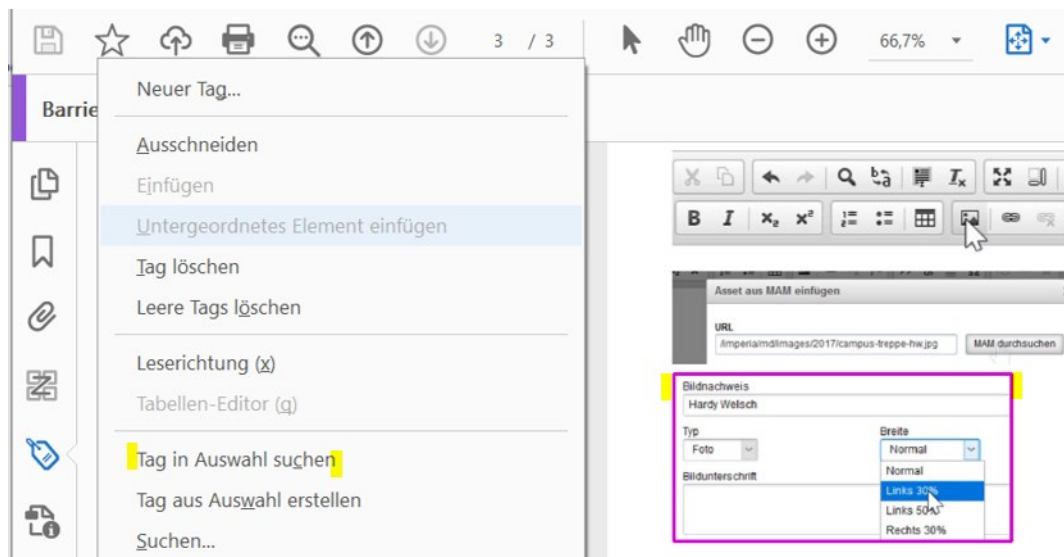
3 / 3

66,7%

Barrie

Neuer Tag...

Ausschneiden

Einfügen

Untergeordnetes Element einfügen

Tag löschen

Leere Tags löschen

Leserichtung (x)

Tabellen-Editor (g)

Tag in Auswahl suchen

Tag aus Auswahl erstellen

Suchen...

B I $x_2$ $x^2$

Asset aus MAM einfügen

URL

/imperia/md/images/2017/campus-treppe-hw.jpg

MAM durchsuchen

Bildnachweis

Hardy Welsch

Typ

Foto

Breite

Normal

Normal

Links 30%

Links 50%

Rechts 30%

Bildunterschrift